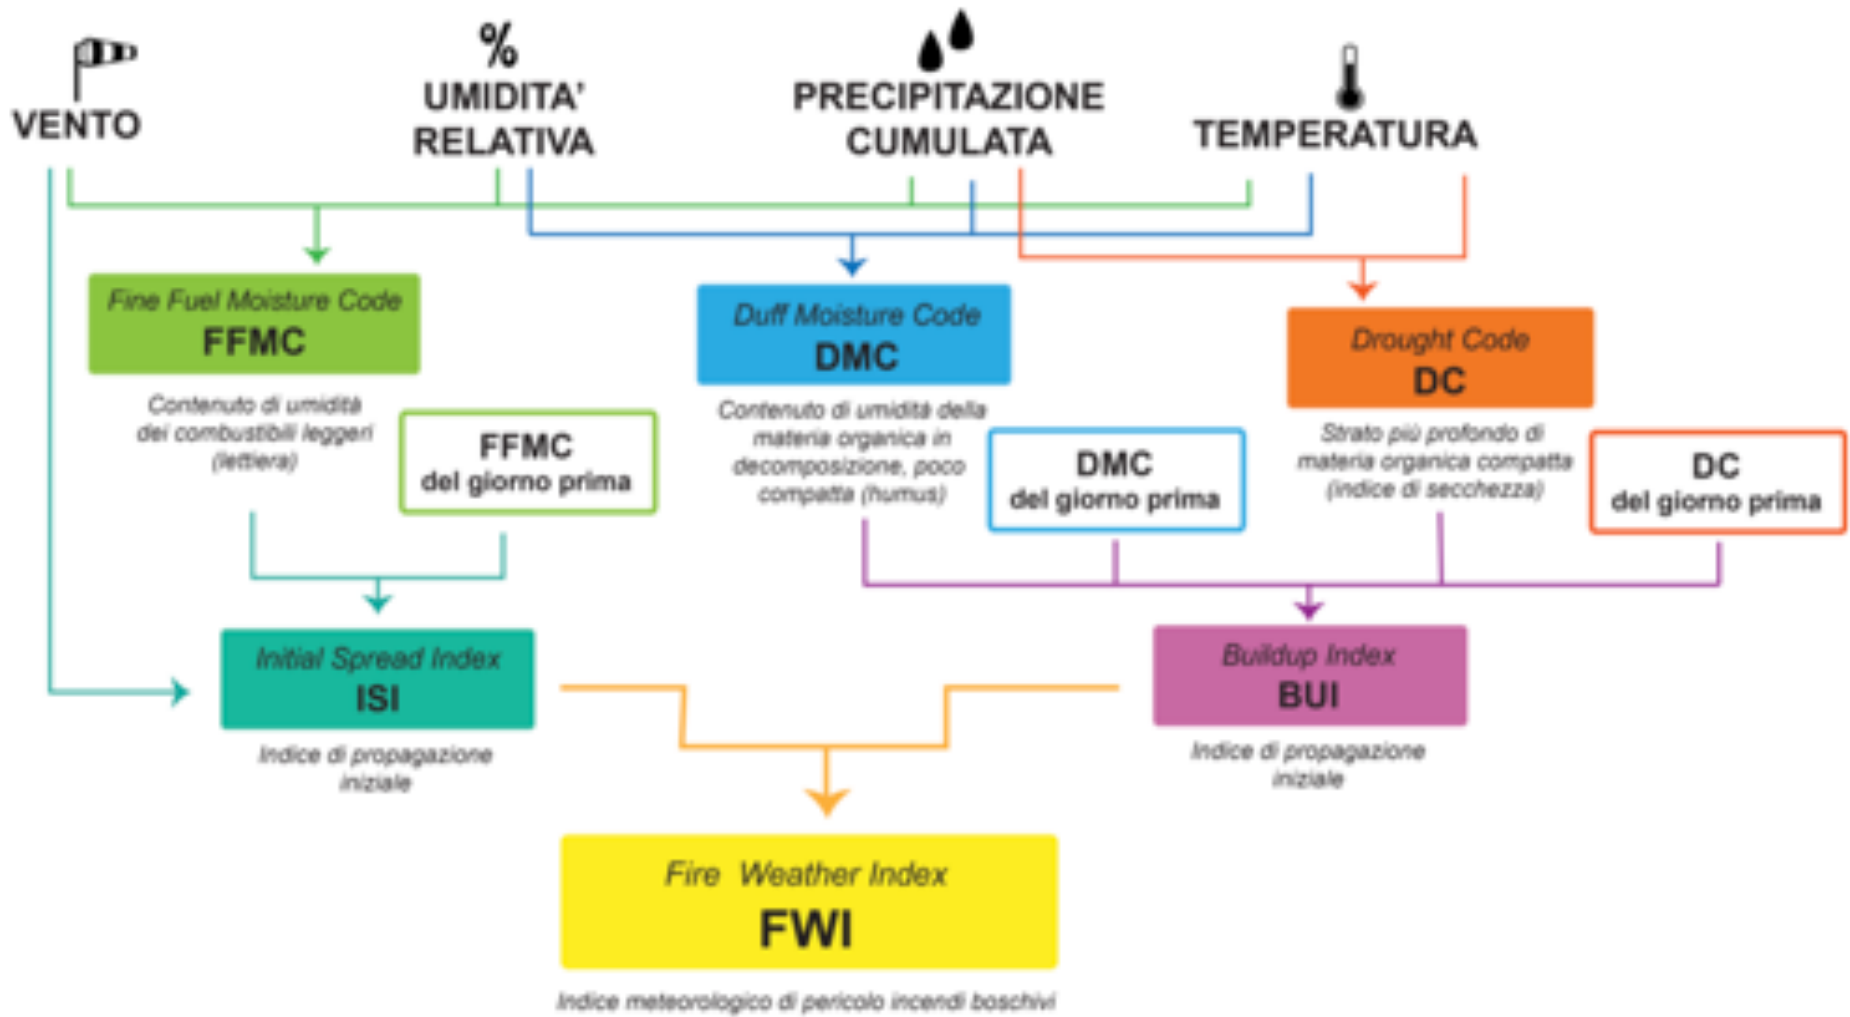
VENTO

%
UMIDITA' RELATIVA

PRECIPITAZIONE CUMULATA

TEMPERATURA

Fine Fuel Moisture Code
FFMC

Contenuto di umidità dei combustibili leggeri (lettiera)

FFMC
del giorno prima

Duff Moisture Code
DMC

Contenuto di umidità della materia organica in decomposizione, poco compatta (humus)

DMC
del giorno prima

Drought Code
DC

Strato più profondo di materia organica compatta (indice di secchezza)

DC
del giorno prima

Initial Spread Index
ISI

Indice di propagazione iniziale

Buildup Index
BUI

Indice di propagazione iniziale

Fire Weather Index
FWI

Indice meteorologico di pericolo incendi boschivi